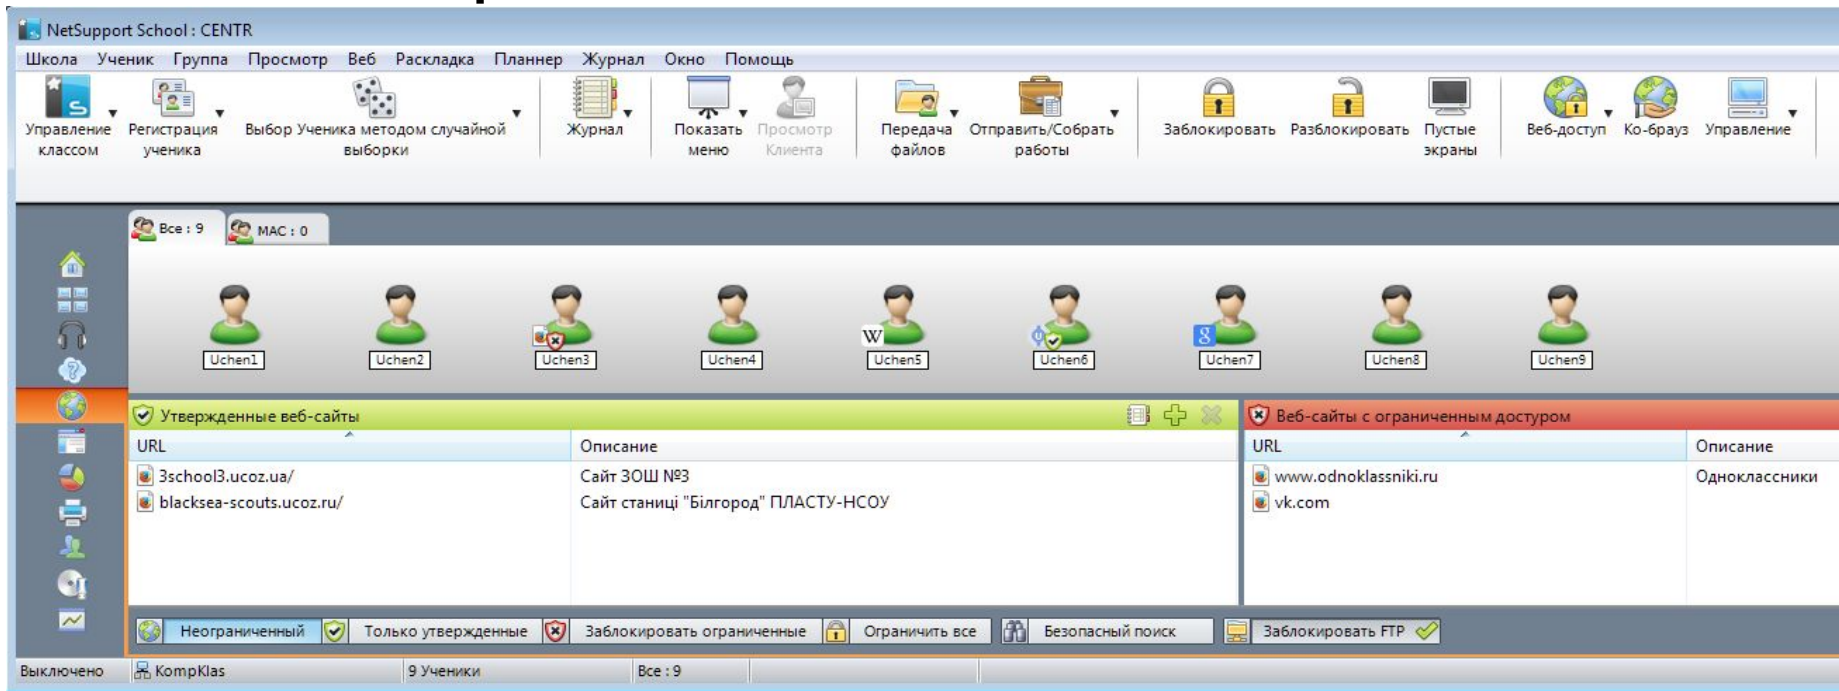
NetSupport School : CENTR

Школа Ученик Группа Просмотр Веб Раскладка Планнер Журнал Окно Помощь

Управление классом
Регистрация ученика
Выбор Ученика методом случайной выборки
Журнал
Показать меню
Просмотр Клиента
Передача файлов
Отправить/Собрать работы
Заблокировать
Разблокировать
Пустые экраны
Веб-доступ
Ко-брауз
Управление

Все : 9
MAC : 0

Uchen1 Uchen2 Uchen3 Uchen4 Uchen5 Uchen6 Uchen7 Uchen8 Uchen9

Утвержденные веб-сайты

| URL | Описание |
|---|---|
| 3school3.ucoz.ua/ | Сайт ЗОШ №3 |
| blacksea-scouts.ucoz.ru/ | Сайт станиці "Білгород" ПЛАСТУ-НСОУ |

Веб-сайты с ограниченным доступом

| URL | Описание |
|---|---|
| www.odnoklassniki.ru | Одноклассники |
| vk.com | |

Неограниченный
Только утвержденные
Заблокировать ограниченные
Ограничить все
Безопасный поиск
Заблокировать FTP

Выключено
KompKlas
9 Ученики
Все : 9